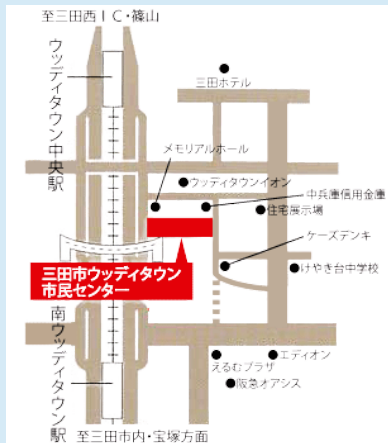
至三田西ＩＣ・篠山

ウッディタウン中央駅

三田ホテル

メモリアルホール

ウッディタウンイオン

中兵庫信用金庫

住宅展示場

ケーズデンキ

けやき台中学校

三田市ウッディタウン市民センター

南ウッディタウン駅

エディオン

えるむプラザ

阪急オアシス

至三田市内・宝塚方面